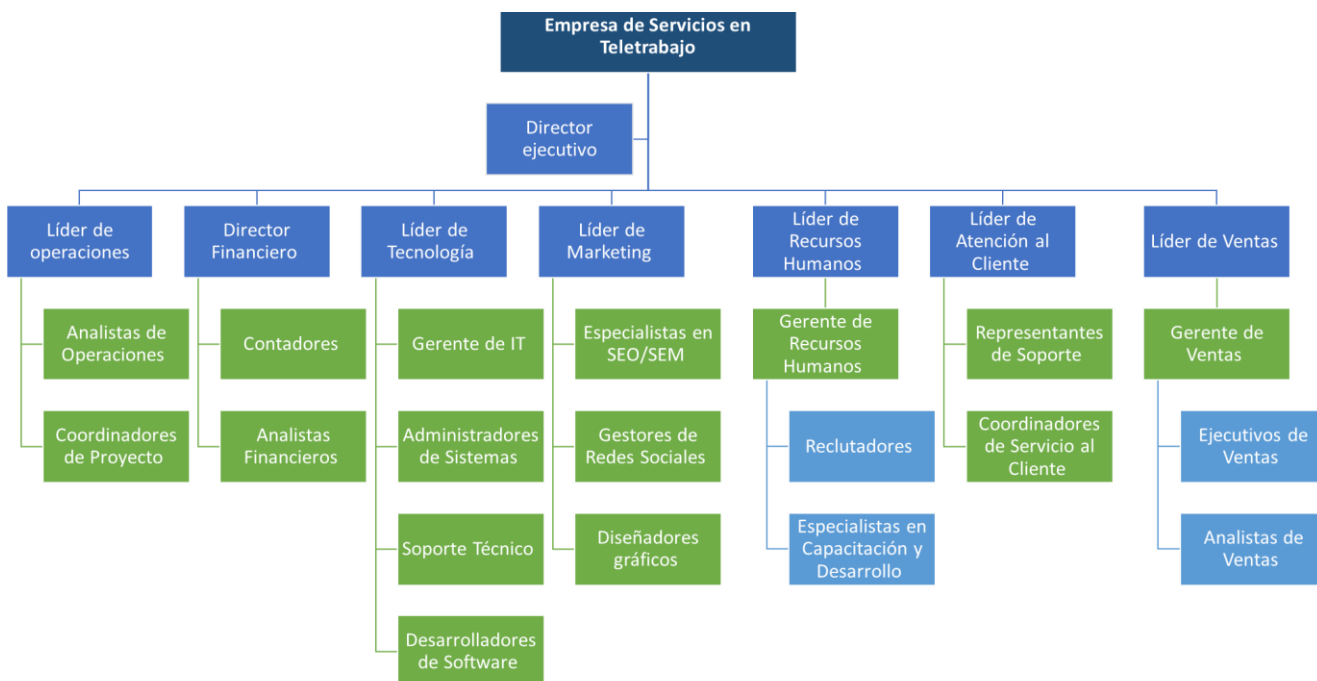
Empresa de Servicios en Teletrabajo

Director ejecutivo

Líder de operaciones

Analistas de Operaciones

Coordinadores de Proyecto

Director Financiero

Contadores

Analistas Financieros

Líder de Tecnología

Gerente de IT

Administradores de Sistemas

Soporte Técnico

Desarrolladores de Software

Líder de Marketing

Especialistas en SEO/SEM

Gestores de Redes Sociales

Diseñadores gráficos

Líder de Recursos Humanos

Gerente de Recursos Humanos

Reclutadores

Especialistas en Capacitación y Desarrollo

Líder de Atención al Cliente

Representantes de Soporte

Coordinadores de Servicio al Cliente

Líder de Ventas

Gerente de Ventas

Ejecutivos de Ventas

Analistas de Ventas